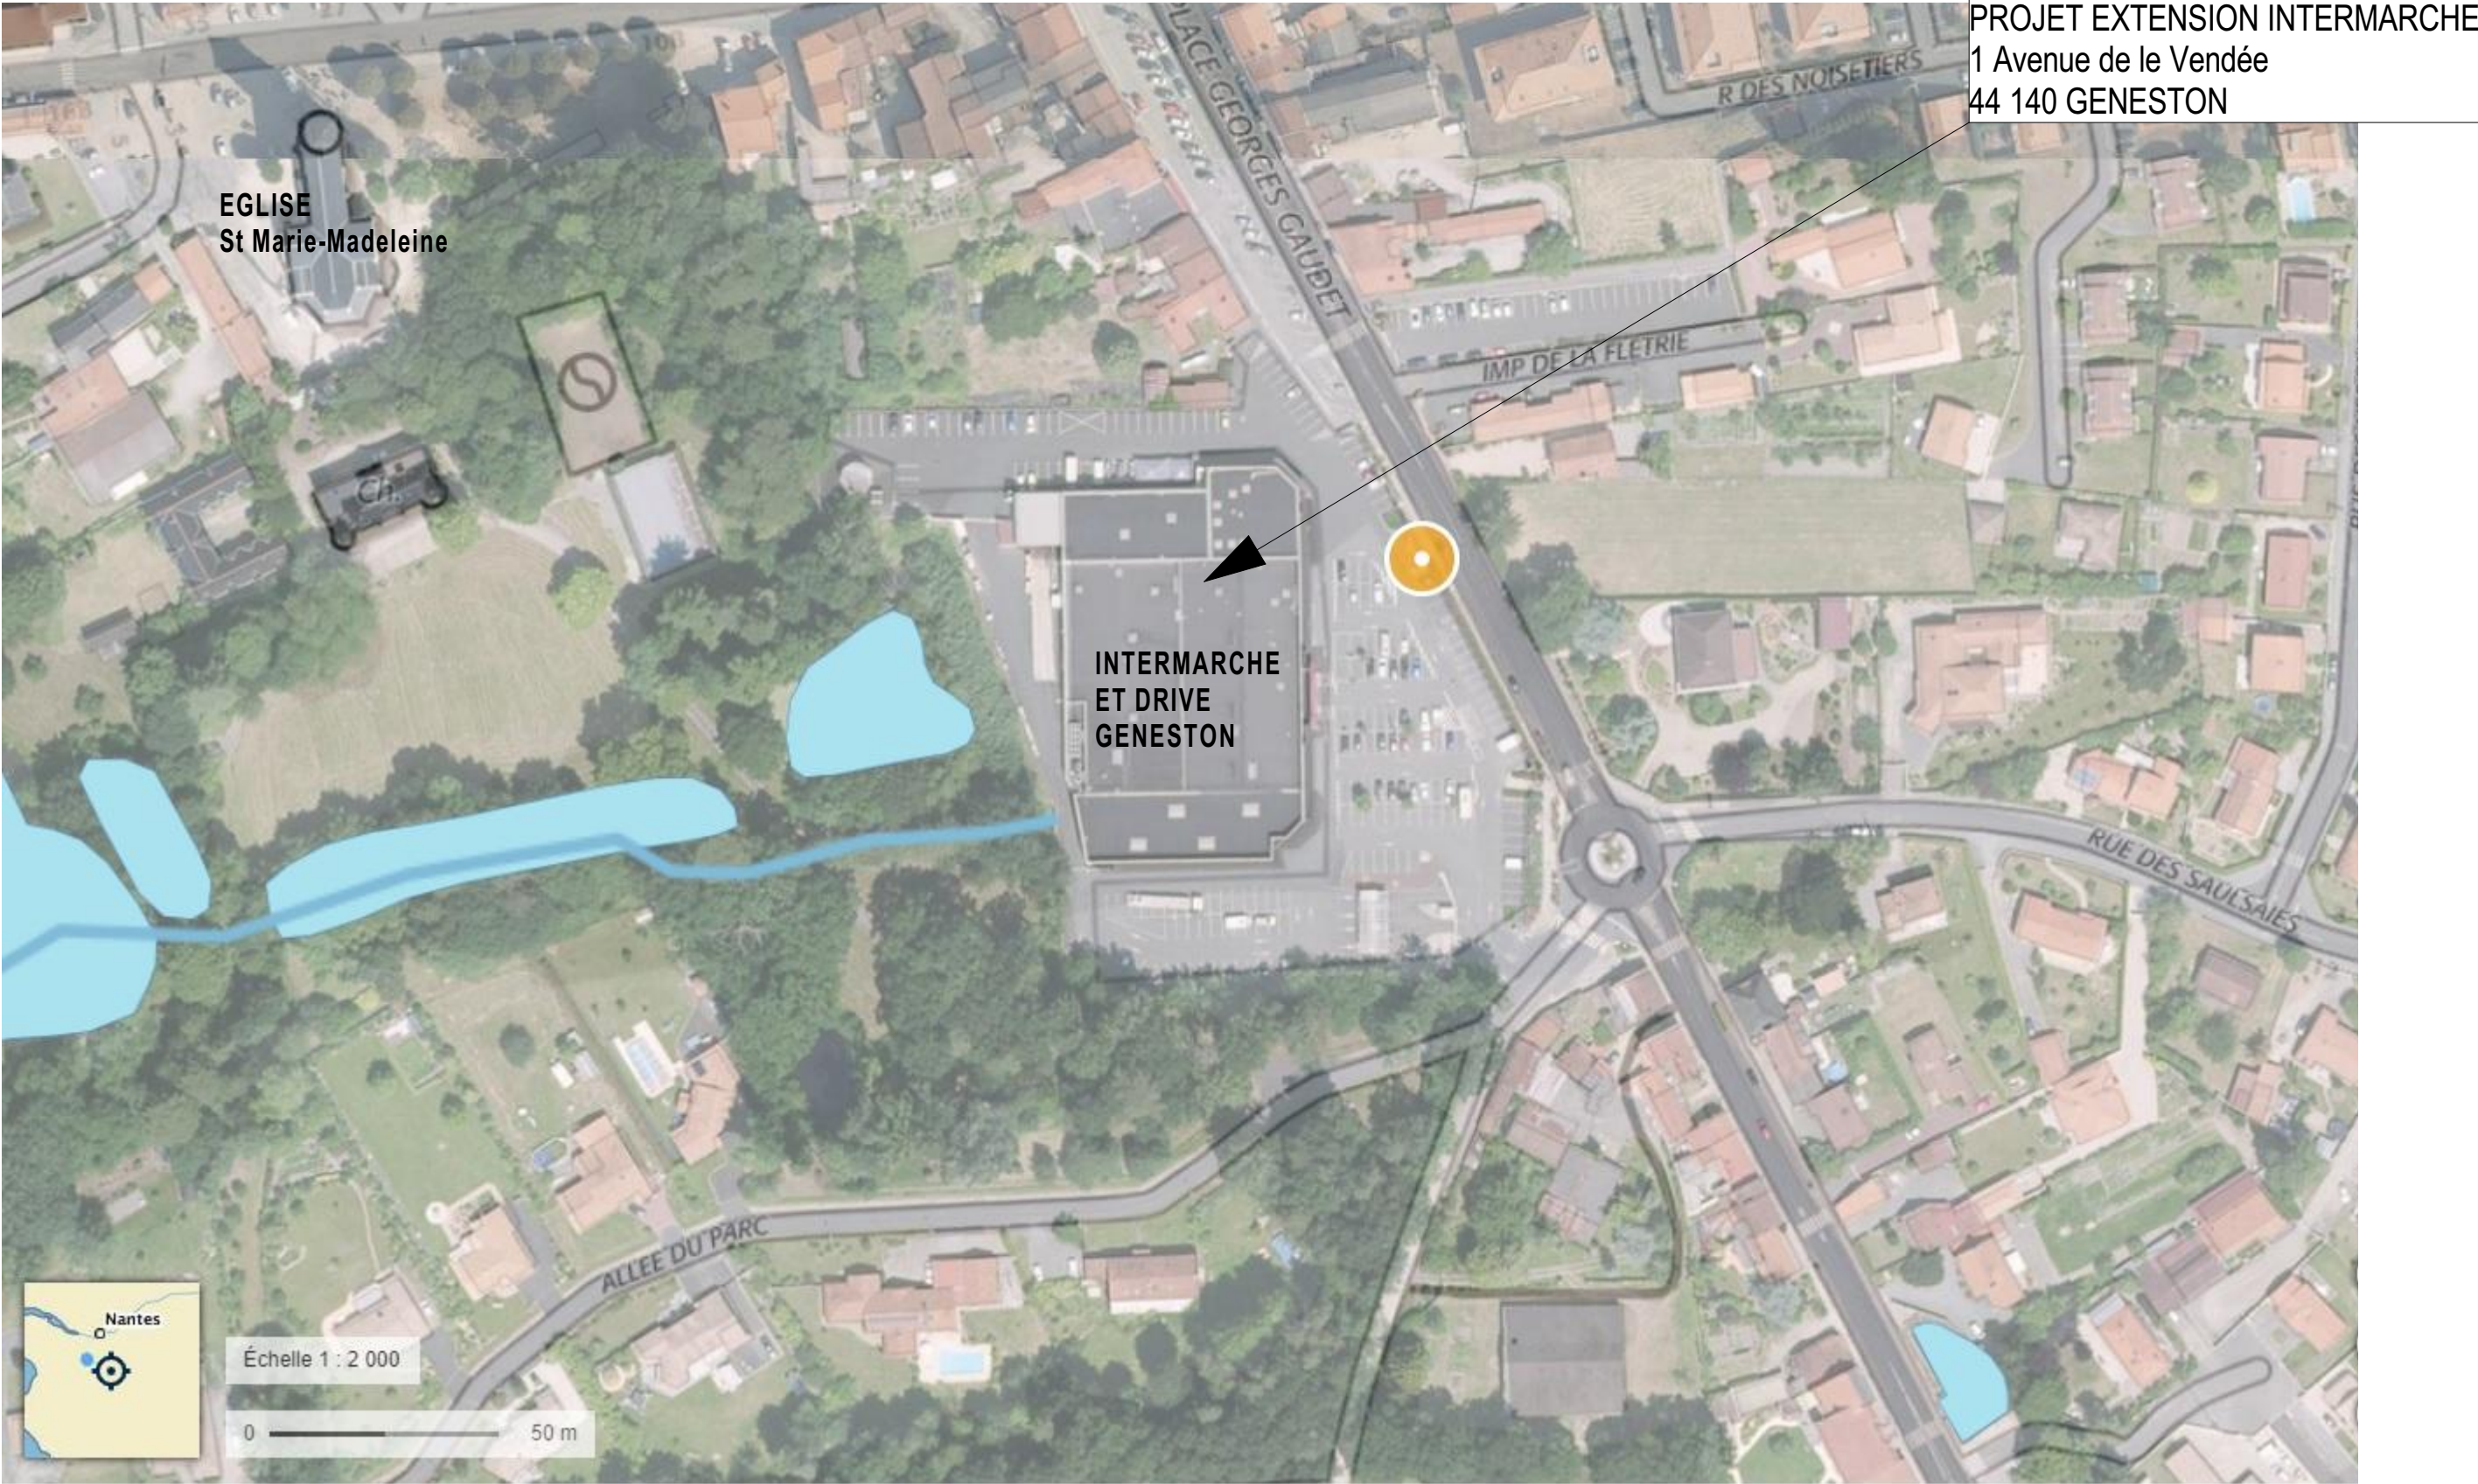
PROJET EXTENSION INTERMARCHE
1 Avenue de le Vendée
44 140 GENESTON

PLACE GEORGES GAUDET

R DES NOISETIERS

EGLISE
St Marie-Madeleine

IMP DE LA FLETRIE

Ch.

INTERMARCHE
ET DRIVE
GENESTON

RUE DES SAULSAIES

ALLEE DU PARC

Nantes

Échelle 1 : 2 000

0 50 m